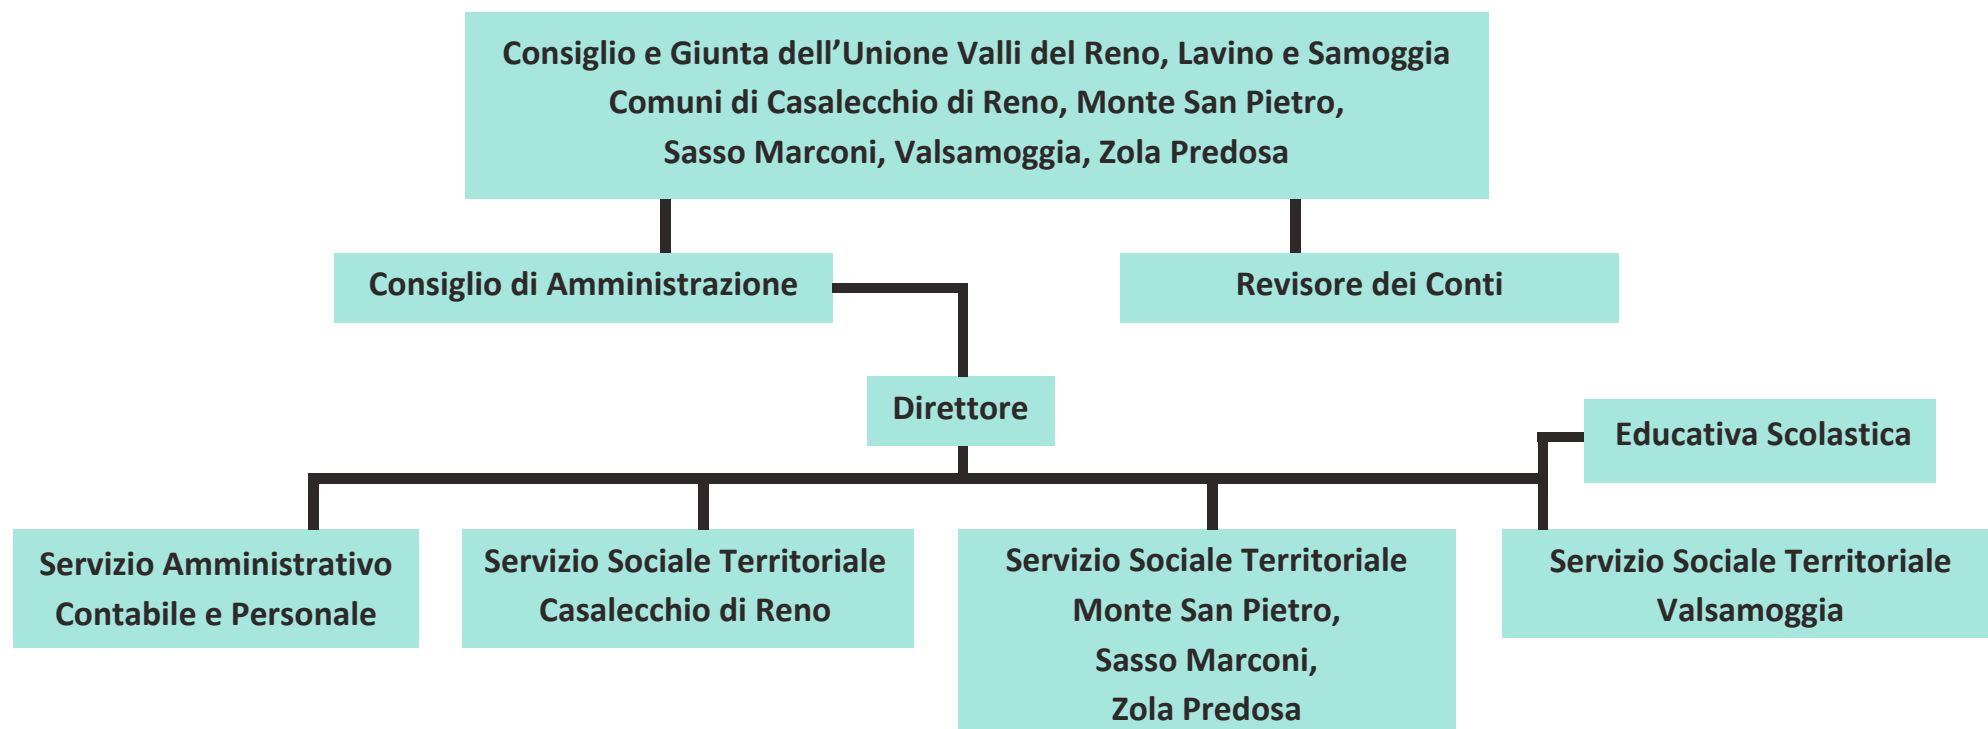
Consiglio e Giunta dell’Unione Valli del Reno, Lavino e Samoggia
Comuni di Casalecchio di Reno, Monte San Pietro,
Sasso Marconi, Valsamoggia, Zola Predosa

Consiglio di Amministrazione

Revisore dei Conti

Direttore

Educativa Scolastica

Servizio Amministrativo Contabile e Personale

Servizio Sociale Territoriale Casalecchio di Reno

Servizio Sociale Territoriale Monte San Pietro, Sasso Marconi, Zola Predosa

Servizio Sociale Territoriale Valsamoggia